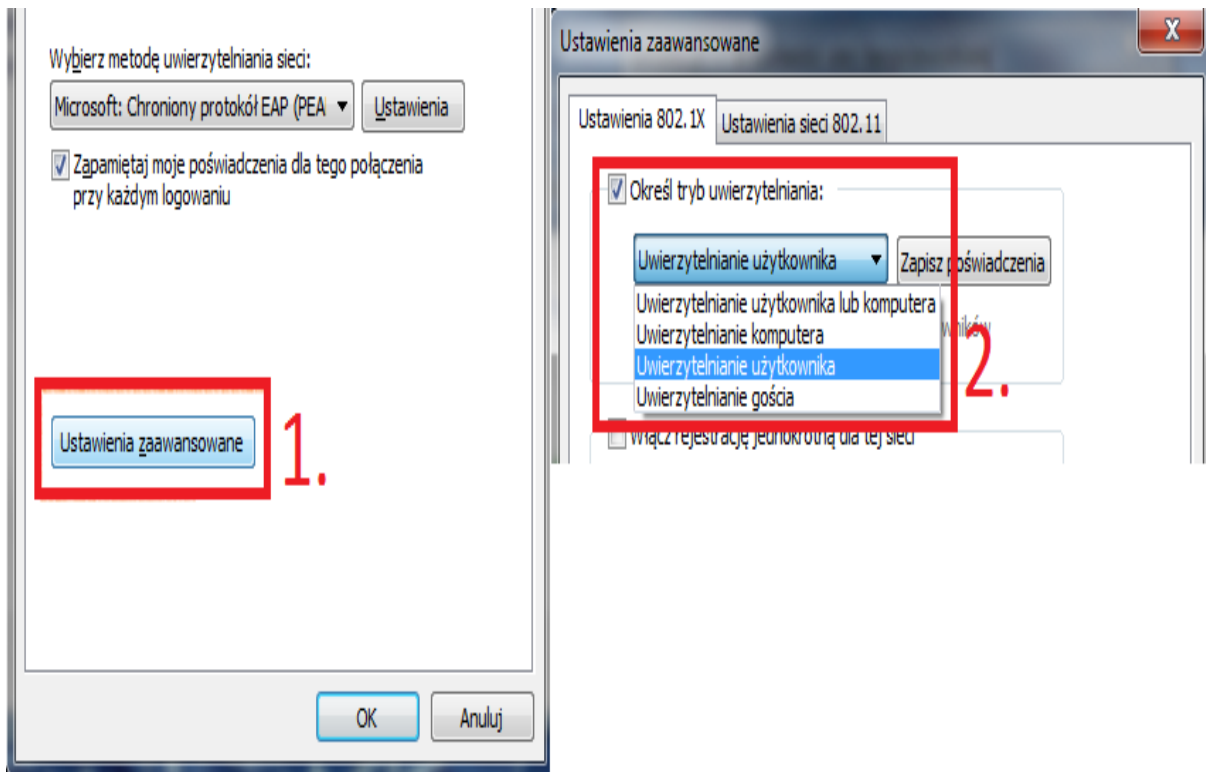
Wybierz metodę uwierzytelniania sieci:

Microsoft: Chroniony protokół EAP (PEA

Ustawienia

Zapamiętaj moje poświadczenia dla tego połączenia przy każdym logowaniu

Ustawienia zaawansowane

1.

OK

Anuluj

Ustawienia zaawansowane

X

Ustawienia 802.1X

Ustawienia sieci 802.11

Określ tryb uwierzytelniania:

Uwierzytelnianie użytkownika

Zapisz poświadczenia

Uwierzytelnianie użytkownika lub komputera

Uwierzytelnianie komputera

Uwierzytelnianie użytkownika

Uwierzytelnianie gościa

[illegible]ników

2.

Włącz rejestrację jednokrotną dla tej sieci